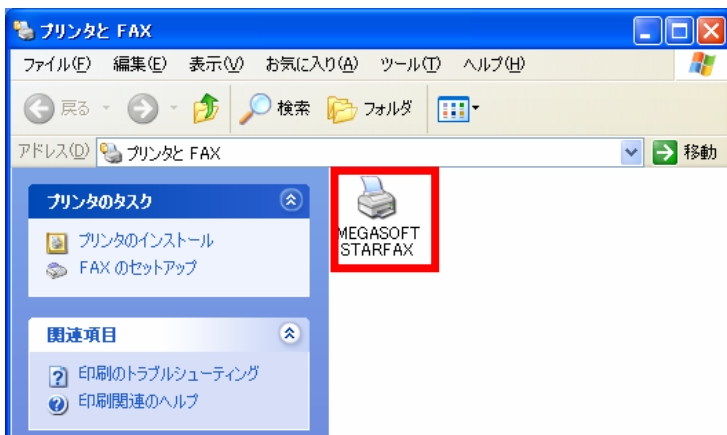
プリンタと FAX

ファイル(F) 編集(E) 表示(V) お気に入り(A) ツール(T) ヘルプ(H)

戻る 検索 フォルダ

アドレス(D) プリンタと FAX 移動

プリンタのタスク

プリンタのインストール
FAX のセットアップ

関連項目

印刷のトラブルシューティング
印刷関連のヘルプ

MEGASOFT STARFAX